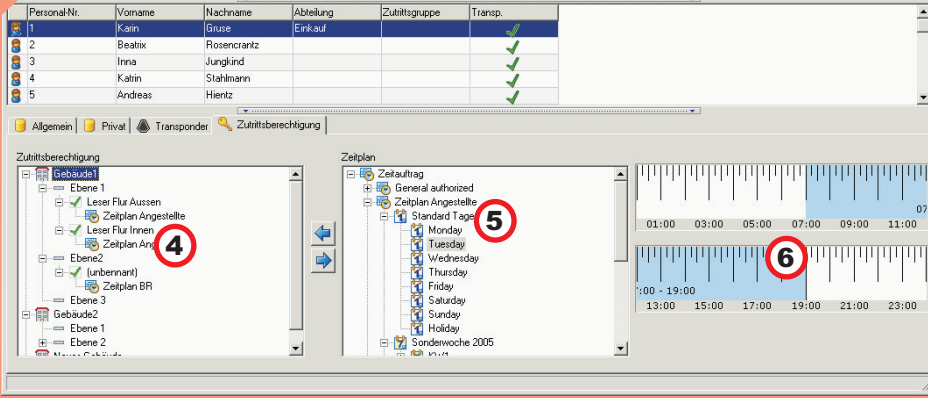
| Personal-Nr. | Vorname | Nachname | Abteilung | Zutrittsgruppe | Transp. |
|---|---|---|---|---|---|
| 1 | Karin | Gruse | Einkauf | | ✓ |
| 2 | Beatrix | Rosencrantz | | | ✓ |
| 3 | Inna | Jungkind | | | ✓ |
| 4 | Katrin | Stahlmann | | | ✓ |
| 5 | Andreas | Hientz | | | ✓ |

Allgemein Privat Transponder Zutrittsberechtigung

Zutrittsberechtigung
Gebäude1
Ebene 1
Leser Flur Aussen
Zeitplan Angestellte
Leser Flur Innen
Zeitplan Ang
4
Ebene2
(unbennant)
Zeitplan BR
Ebene 3
Gebäude2
Ebene 1
Ebene 2
Neues Gebäude

Zeitplan
Zeitauftrag
General authorized
Zeitplan Angestellte
Standard Tage
5
Monday
Tuesday
Wednesday
Thursday
Friday
Saturday
Sunday
Holiday
Sonderwoche 2005
KW1

01:00 03:00 05:00 07:00 09:00 11:00
07
6
7:00 - 19:00
13:00 15:00 17:00 19:00 21:00 23:00